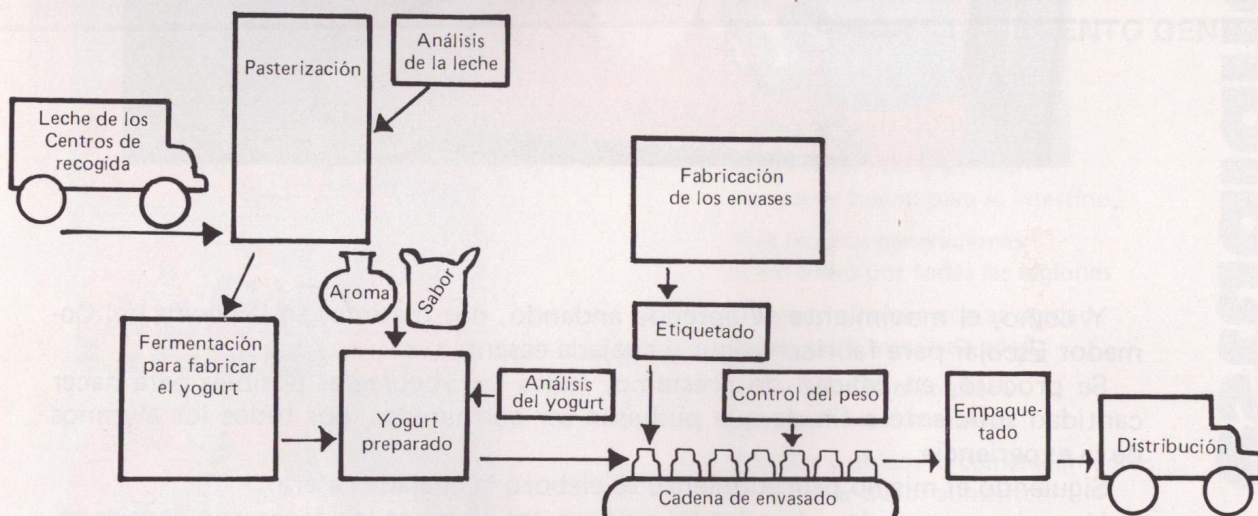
Pasterización

Análisis de la leche

Leche de los Centros de recogida

Fabricación de los envases

Aroma

Sabor

Etiquetado

Fermentación para fabricar el yogurt

Análisis del yogurt

Control del peso

Yogurt preparado

Empaquetado

Distribución

Cadena de envasado